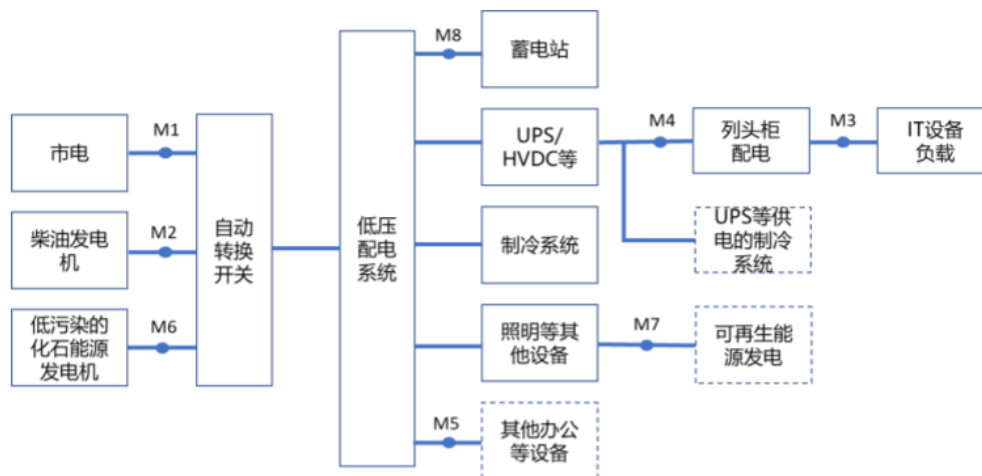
市电
M1
柴油发电机
M2
低污染的化石能源发电机
M6
自动转换开关
低压配电系统
M8
蓄电站
UPS/HVDC等
M4
列头柜配电
M3
IT设备负载
UPS等供电的制冷系统
制冷系统
照明等其他设备
M7
可再生能源发电
M5
其他办公等设备